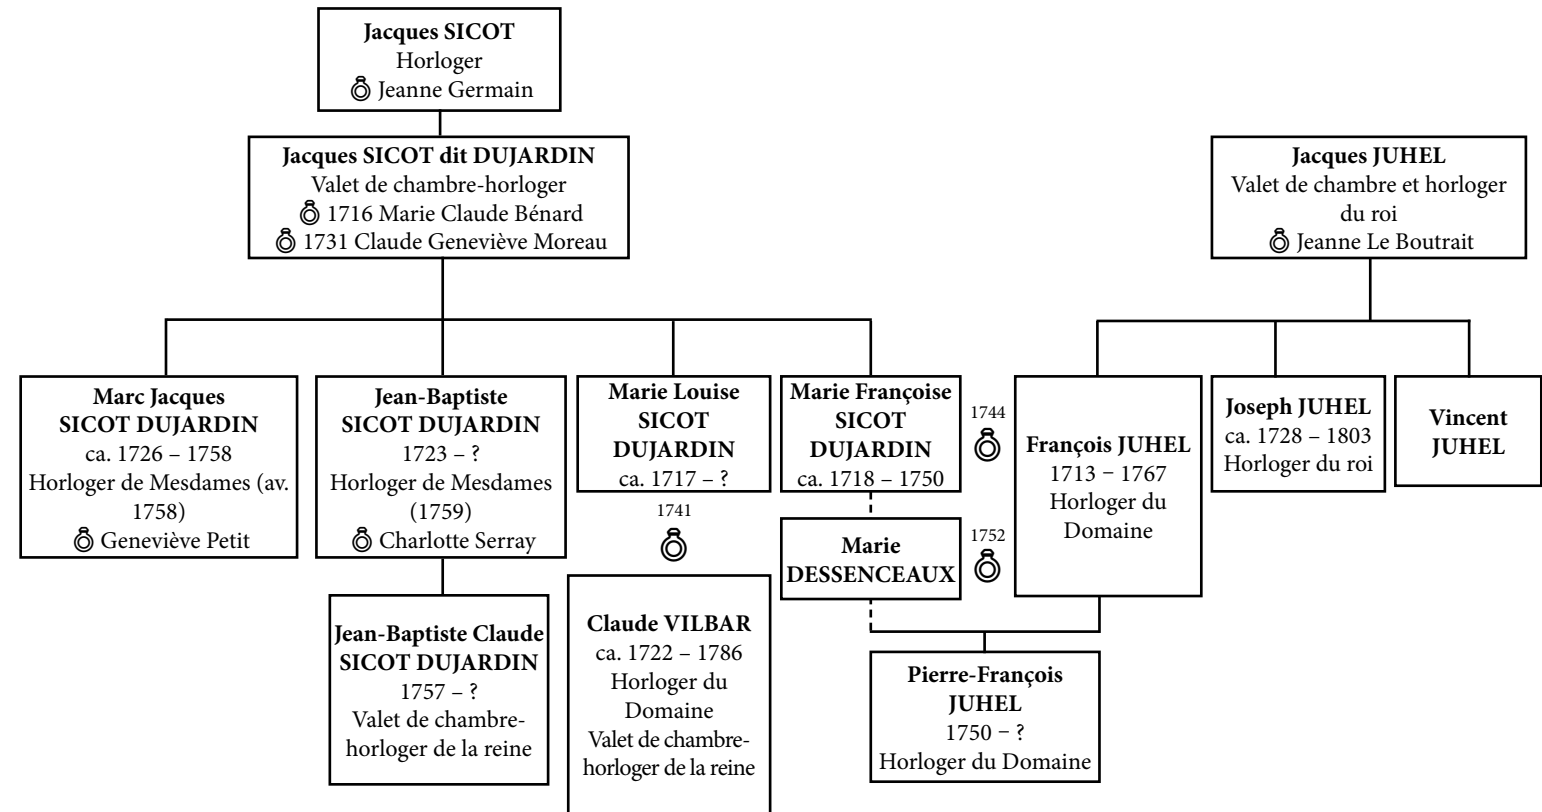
**Jacques SICOT**
Horloger
⚭ Jeanne Germain

**Jacques SICOT dit DUJARDIN**
Valet de chambre-horloger
⚭ 1716 Marie Claude Bénard
⚭ 1731 Claude Geneviève Moreau

**Jacques JUHEL**
Valet de chambre et horloger du roi
⚭ Jeanne Le Boutrait

**Marc Jacques SICOT DUJARDIN**
ca. 1726 – 1758
Horloger de Mesdames (av. 1758)
⚭ Geneviève Petit

**Jean-Baptiste SICOT DUJARDIN**
1723 – ?
Horloger de Mesdames (1759)
⚭ Charlotte Serray

**Marie Louise SICOT DUJARDIN**
ca. 1717 – ?

1741
⚭

**Marie Françoise SICOT DUJARDIN**
ca. 1718 – 1750

1744
⚭

**François JUHEL**
1713 – 1767
Horloger du Domaine

**Joseph JUHEL**
ca. 1728 – 1803
Horloger du roi

**Vincent JUHEL**

**Marie DESSENCEAUX**

1752
⚭

**Jean-Baptiste Claude SICOT DUJARDIN**
1757 – ?
Valet de chambre-horloger de la reine

**Claude VILBAR**
ca. 1722 – 1786
Horloger du Domaine
Valet de chambre-horloger de la reine

**Pierre-François JUHEL**
1750 – ?
Horloger du Domaine